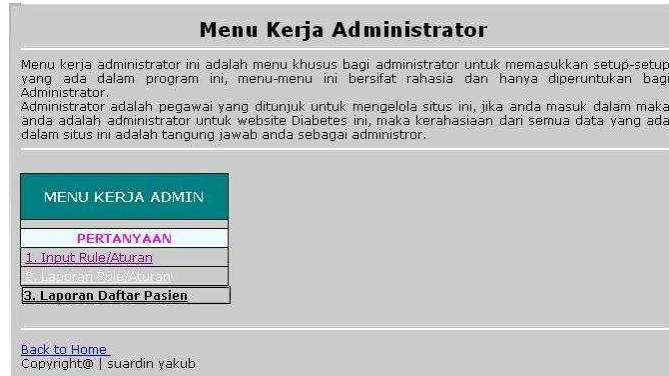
Menu Kerja Administrator

Menu kerja administrator ini adalah menu khusus bagi administrator untuk memasukkan setup-setup yang ada dalam program ini, menu-menu ini bersifat rahasia dan hanya diperuntukan bagi Administrator.
Administrator adalah pegawai yang ditunjuk untuk mengelola situs ini, jika anda masuk dalam maka anda adalah administrator untuk website Diabetes ini, maka kerahasiaan dari semua data yang ada dalam situs ini adalah tangung jawab anda sebagai administror.

MENU KERJA ADMIN

PERTANYAAN

1. Input Rule/Aturan

2. Laporan Rule/Aturan

3. Laporan Daftar Pasien

Back to Home
Copyright@ | suardin yakub